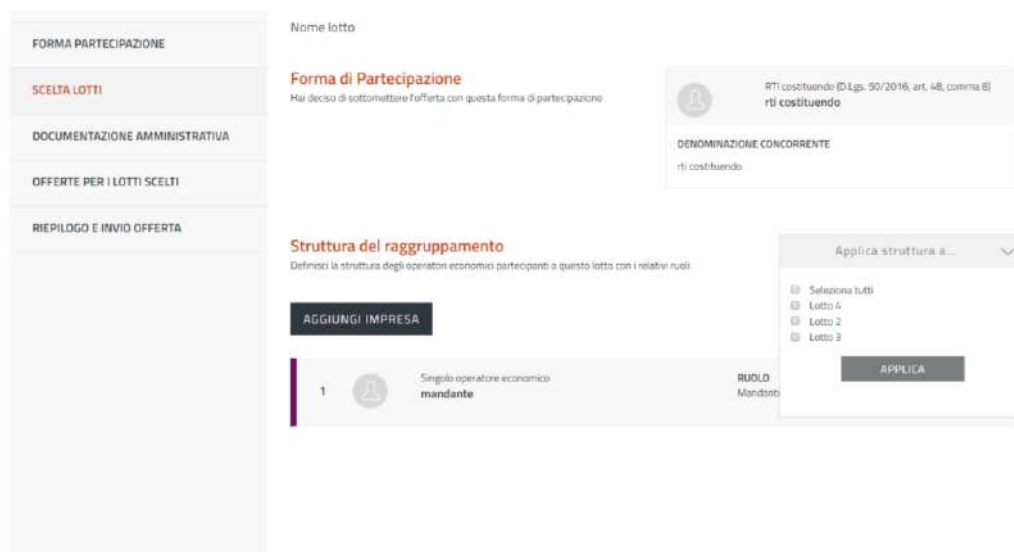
FORMA PARTECIPAZIONE

SCELTA LOTTI

DOCUMENTAZIONE AMMINISTRATIVA

OFFERTE PER I LOTTI SCELTI

RIEPILOGO E INVIO OFFERTA

Nome lotto

Forma di Partecipazione
Hai deciso di sottomettere l'offerta con questa forma di partecipazione

RTI costituendo (D.Lgs. 50/2016, art. 48, comma 8)
rti costituendo

DENOMINAZIONE CONCORRENTE
rti costituendo

Struttura del raggruppamento
Definisci la struttura degli operatori economici partecipanti a questo lotto con i relativi ruoli

Applica struttura a...

Seleziona tutti
Lotto 4
Lotto 2
Lotto 3

APPLICA

AGGIUNGI IMPRESA

1 Singolo operatore economico
mandante

RUOLO
Mandant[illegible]